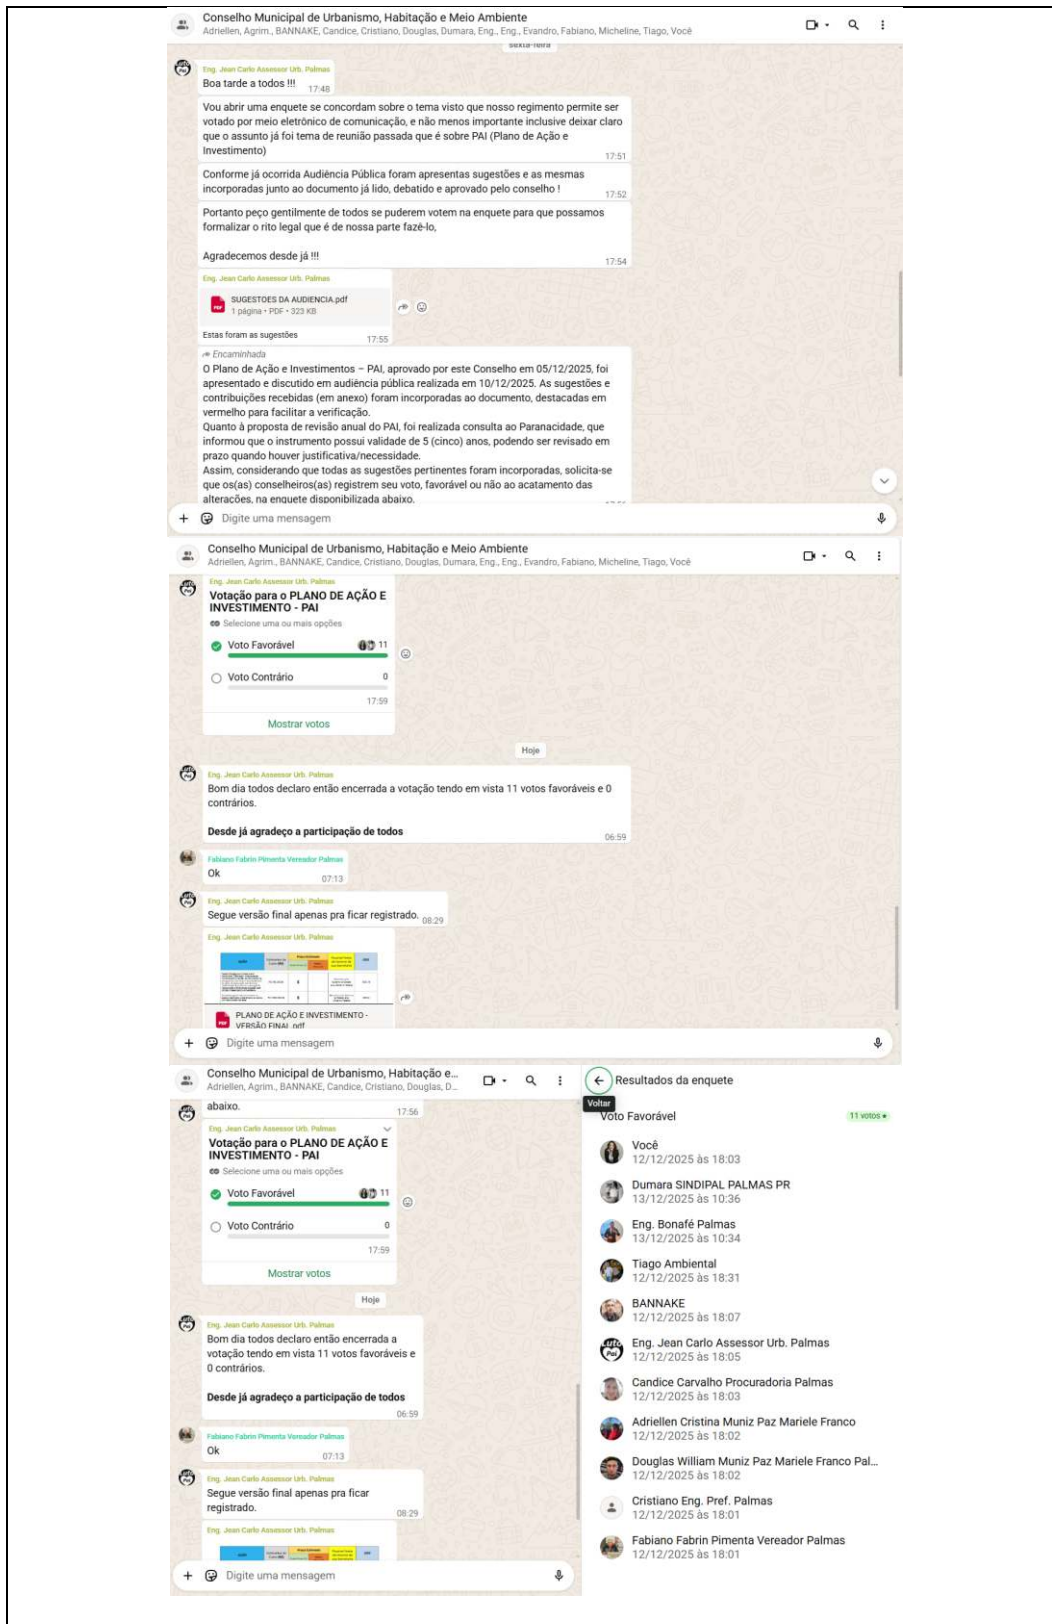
Conselho Municipal de Urbanismo, Habitação e Meio Ambiente
Adriellen, Agrim., BANNAKE, Candice, Cristiano, Douglas, Dumara, Eng., Eng., Evandro, Fabiano, Micheline, Tiago, Você

sexta-feira

Eng. Jean Carlo Assessor Urb. Palmas
Boa tarde a todos !!! 17:48

Vou abrir uma enquete se concordam sobre o tema visto que nosso regimento permite ser votado por meio eletrônico de comunicação, e não menos importante inclusive deixar claro que o assunto já foi tema de reunião passada que é sobre PAI (Plano de Ação e Investimento) 17:51

Conforme já ocorrida Audiência Pública foram apresentas sugestões e as mesmas incorporadas junto ao documento já lido, debatido e aprovado pelo conselho ! 17:52

Portanto peço gentilmente de todos se puderem votem na enquete para que possamos formalizar o rito legal que é de nossa parte fazê-lo,

Agradecemos desde já !!! 17:54

Eng. Jean Carlo Assessor Urb. Palmas
SUGESTOES DA AUDIENCIA.pdf
1 página • PDF • 323 KB
Estas foram as sugestões 17:55

Encaminhada
O Plano de Ação e Investimentos – PAI, aprovado por este Conselho em 05/12/2025, foi apresentado e discutido em audiência pública realizada em 10/12/2025. As sugestões e contribuições recebidas (em anexo) foram incorporadas ao documento, destacadas em vermelho para facilitar a verificação.
Quanto à proposta de revisão anual do PAI, foi realizada consulta ao Paranacidade, que informou que o instrumento possui validade de 5 (cinco) anos, podendo ser revisado em prazo quando houver justificativa/necessidade.
Assim, considerando que todas as sugestões pertinentes foram incorporadas, solicita-se que os(as) conselheiros(as) registrem seu voto, favorável ou não ao acatamento das alterações, na enquete disponibilizada abaixo.

Digite uma mensagem

Conselho Municipal de Urbanismo, Habitação e Meio Ambiente
Adriellen, Agrim., BANNAKE, Candice, Cristiano, Douglas, Dumara, Eng., Eng., Evandro, Fabiano, Micheline, Tiago, Você

Eng. Jean Carlo Assessor Urb. Palmas
Votação para o PLANO DE AÇÃO E INVESTIMENTO - PAI
Selecione uma ou mais opções
Voto Favorável 11
Voto Contrário 0
17:59
Mostrar votos

Hoje

Eng. Jean Carlo Assessor Urb. Palmas
Bom dia todos declaro então encerrada a votação tendo em vista 11 votos favoráveis e 0 contrários.

Desde já agradeço a participação de todos 06:59

Fabiano Fabrin Pimenta Vereador Palmas
Ok 07:13

Eng. Jean Carlo Assessor Urb. Palmas
Segue versão final apenas pra ficar registrado. 08:29

Eng. Jean Carlo Assessor Urb. Palmas
PLANO DE AÇÃO E INVESTIMENTO - VERSÃO FINAL.pdf

Digite uma mensagem

Conselho Municipal de Urbanismo, Habitação e...
Adriellen, Agrim., BANNAKE, Candice, Cristiano, Douglas, D...

abaixo. 17:56

Eng. Jean Carlo Assessor Urb. Palmas
Votação para o PLANO DE AÇÃO E INVESTIMENTO - PAI
Selecione uma ou mais opções
Voto Favorável 11
Voto Contrário 0
17:59
Mostrar votos

Hoje

Eng. Jean Carlo Assessor Urb. Palmas
Bom dia todos declaro então encerrada a votação tendo em vista 11 votos favoráveis e 0 contrários.

Desde já agradeço a participação de todos 06:59

Fabiano Fabrin Pimenta Vereador Palmas
Ok 07:13

Eng. Jean Carlo Assessor Urb. Palmas
Segue versão final apenas pra ficar registrado. 08:29

Eng. Jean Carlo Assessor Urb. Palmas

Digite uma mensagem

Resultados da enquete
Voltar
Voto Favorável 11 votos

Você
12/12/2025 às 18:03
Dumara SINDIPAL PALMAS PR
13/12/2025 às 10:36
Eng. Bonafé Palmas
13/12/2025 às 10:34
Tiago Ambiental
12/12/2025 às 18:31
BANNAKE
12/12/2025 às 18:07
Eng. Jean Carlo Assessor Urb. Palmas
12/12/2025 às 18:05
Candice Carvalho Procuradoria Palmas
12/12/2025 às 18:03
Adriellen Cristina Muniz Paz Mariele Franco
12/12/2025 às 18:02
Douglas William Muniz Paz Mariele Franco Pal...
12/12/2025 às 18:02
Cristiano Eng. Pref. Palmas
12/12/2025 às 18:01
Fabiano Fabrin Pimenta Vereador Palmas
12/12/2025 às 18:01